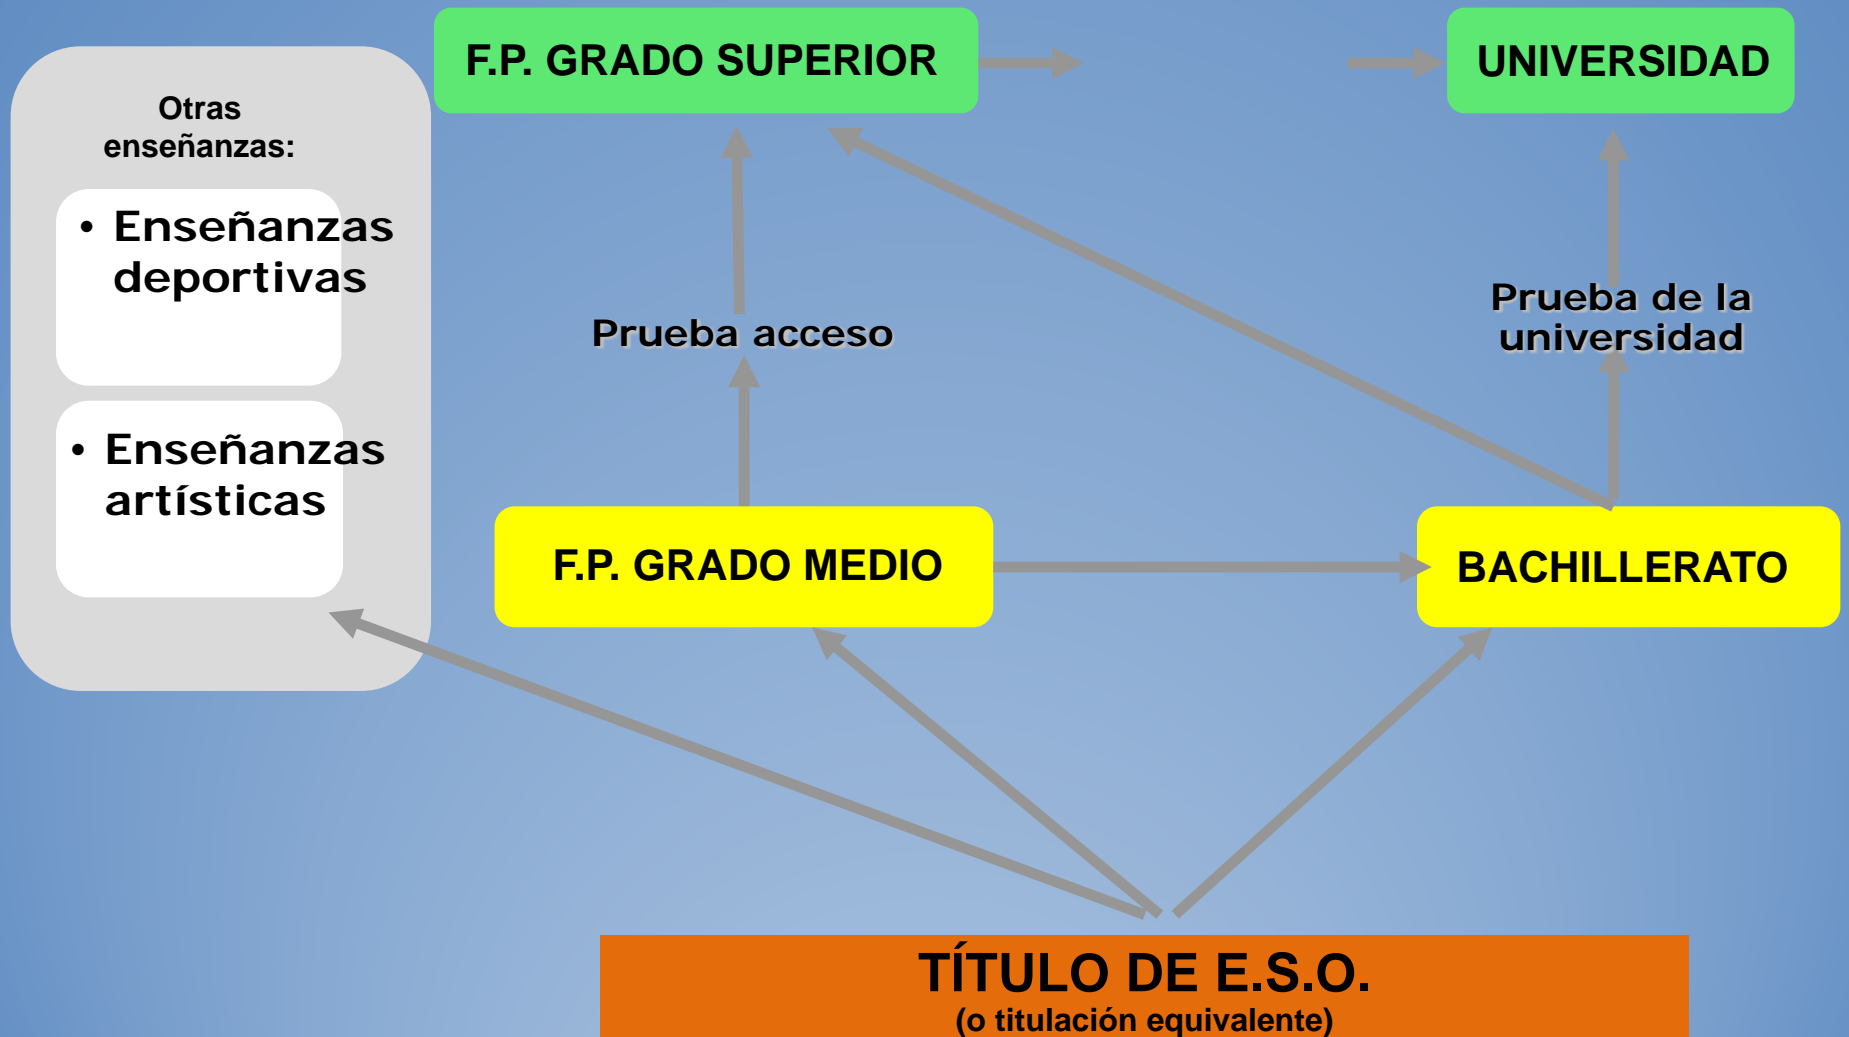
Otras enseñanzas:

• Enseñanzas deportivas

• Enseñanzas artísticas

F.P. GRADO SUPERIOR

UNIVERSIDAD

Prueba acceso

Prueba de la universidad

F.P. GRADO MEDIO

BACHILLERATO

TÍTULO DE E.S.O.
(o titulación equivalente)